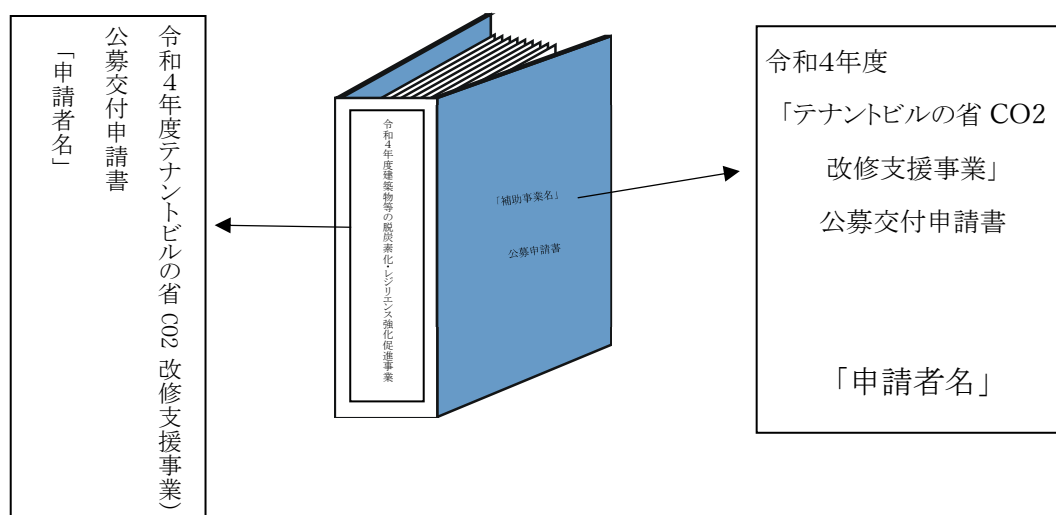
令和４年度テナントビルの省 CO2 改修支援事業）
公募交付申請書
「申請者名」

令和４年度建築物等の脱炭素化・レジリエンス強化促進事業

「補助事業名」

公募申請書

令和4年度
「テナントビルの省 CO2
改修支援事業」
公募交付申請書

「申請者名」